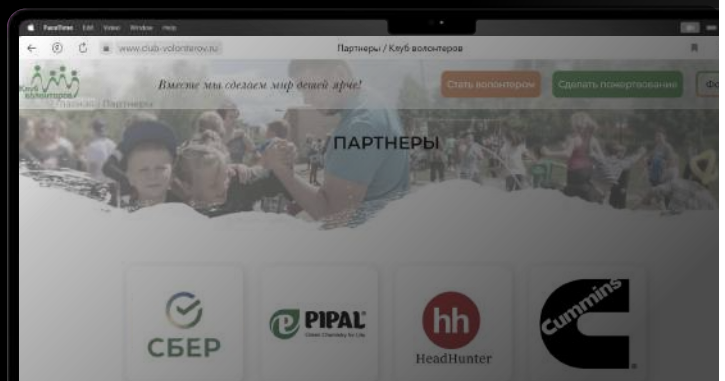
FaceTime Edit View Window Help

www.club-volonterov.ru

Партнеры / Клуб волонтеров

Клуб волонтеров

Вместе мы сделаем мир детей ярче!

Стать волонтером

Сделать пожертвование

Фо

Главная / Партнеры

ПАРТНЕРЫ

СБЕР

PIPAL

Green Chemistry for Life

hh

HeadHunter

Cummins